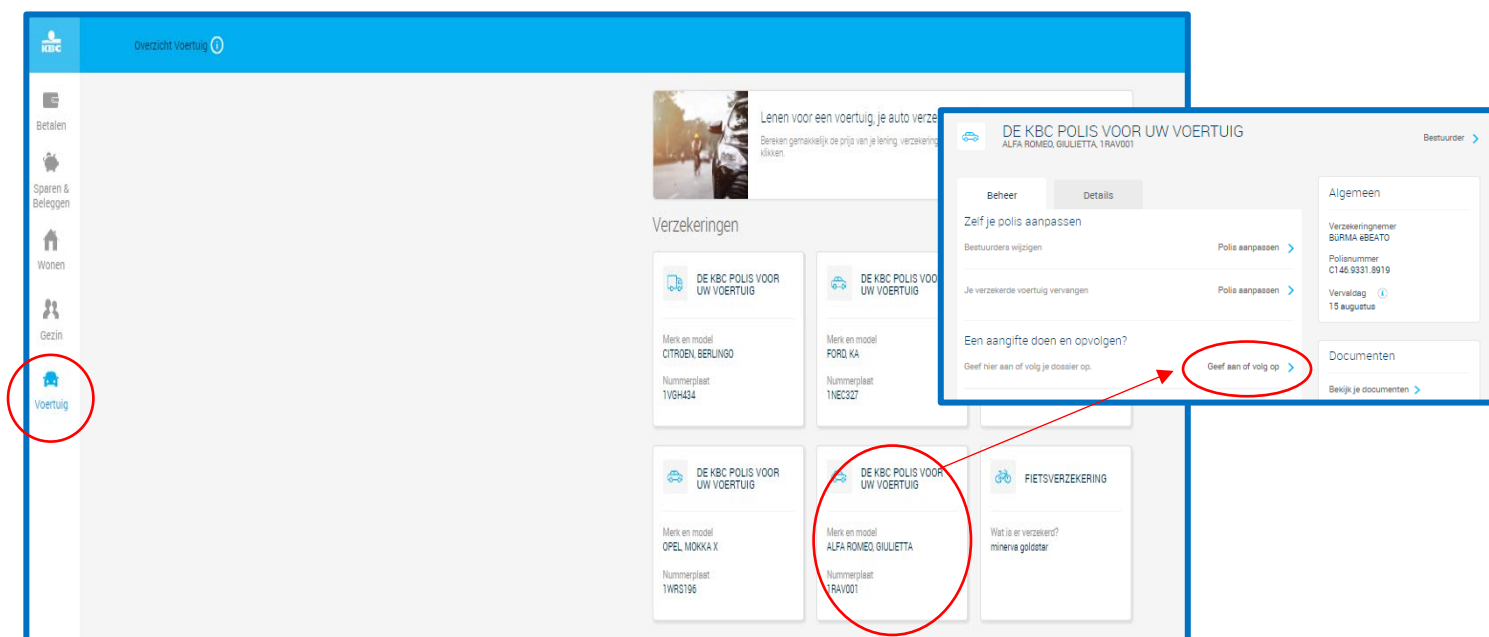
KBC

Overzicht Voertuig

Betalen

Sparen & Beleggen

Wonen

Gezin

Voertuig

Lenen voor een voertuig, je auto verze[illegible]

Bereken gemakkelijk de prijs van je lening, verzekering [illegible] klikken.

Verzekeringen

DE KBC POLIS VOOR UW VOERTUIG

Merk en model
CITROEN, BERLINGO

Nummerplaat
1VGH434

DE KBC POLIS VOOR UW VOERTUIG

Merk en model
FORD, KA

Nummerplaat
1NEC327

DE KBC POLIS VOOR UW VOERTUIG

Merk en model
OPEL, MOKKA X

Nummerplaat
1WRS196

DE KBC POLIS VOOR UW VOERTUIG

Merk en model
ALFA ROMEO, GIULIETTA

Nummerplaat
1RAV001

FIETSVERZEKERING

Wat is er verzekerd?
minerva goldstar

DE KBC POLIS VOOR UW VOERTUIG
ALFA ROMEO, GIULIETTA, 1RAV001

Bestuurder

Beheer

Details

Zelf je polis aanpassen

Bestuurders wijzigen

Polis aanpassen

Je verzekerde voertuig vervangen

Polis aanpassen

Een aangifte doen en opvolgen?

Geef hier aan of volg je dossier op.

Geef aan of volg op

Algemeen

Verzekeringnemer
BURMA eBEATO

Polisnummer
C146.9331.8919

Vervaldag
15 augustus

Documenten

Bekijk je documenten